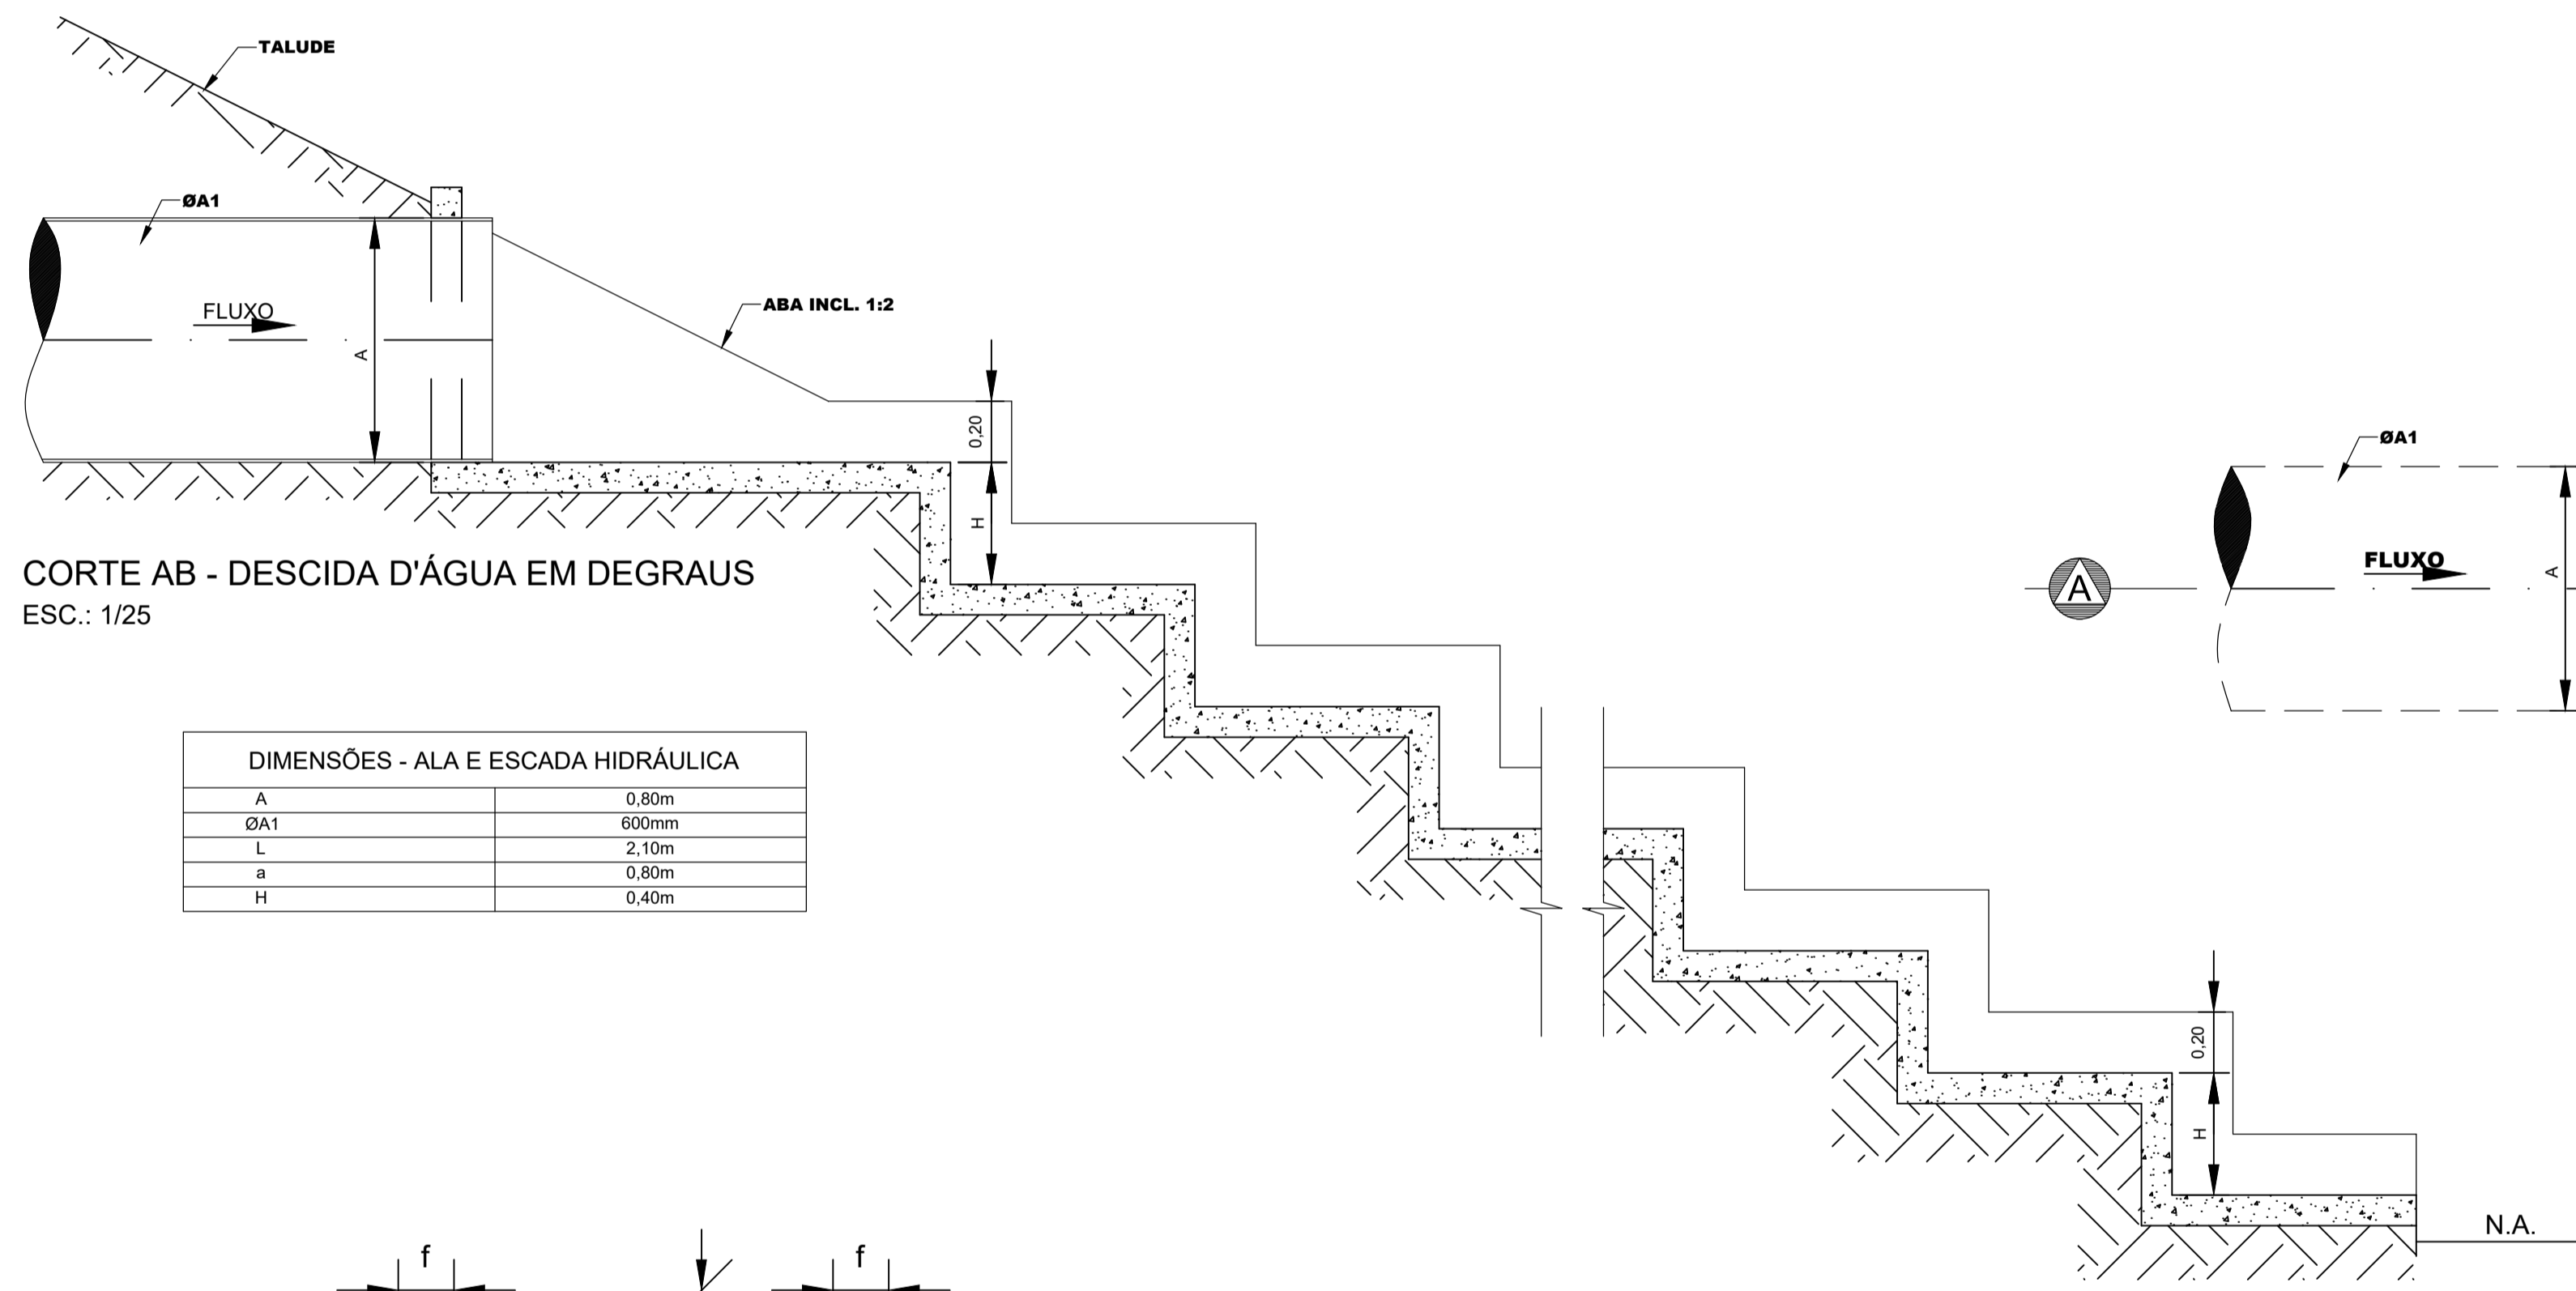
TALUDE

ØA1

FLUXO

A

ABA INCL. 1:2

0,20

H

CORTE AB - DESCIDA D'ÁGUA EM DEGRAUS
ESC.: 1/25

ØA1

A

FLUXO

A

| DIMENSÕES - ALA E ESCADA HIDRÁULICA | |
|---|---|
| A | 0,80m |
| ØA1 | 600mm |
| L | 2,10m |
| a | 0,80m |
| H | 0,40m |

0,20

H

N.A.

f

f